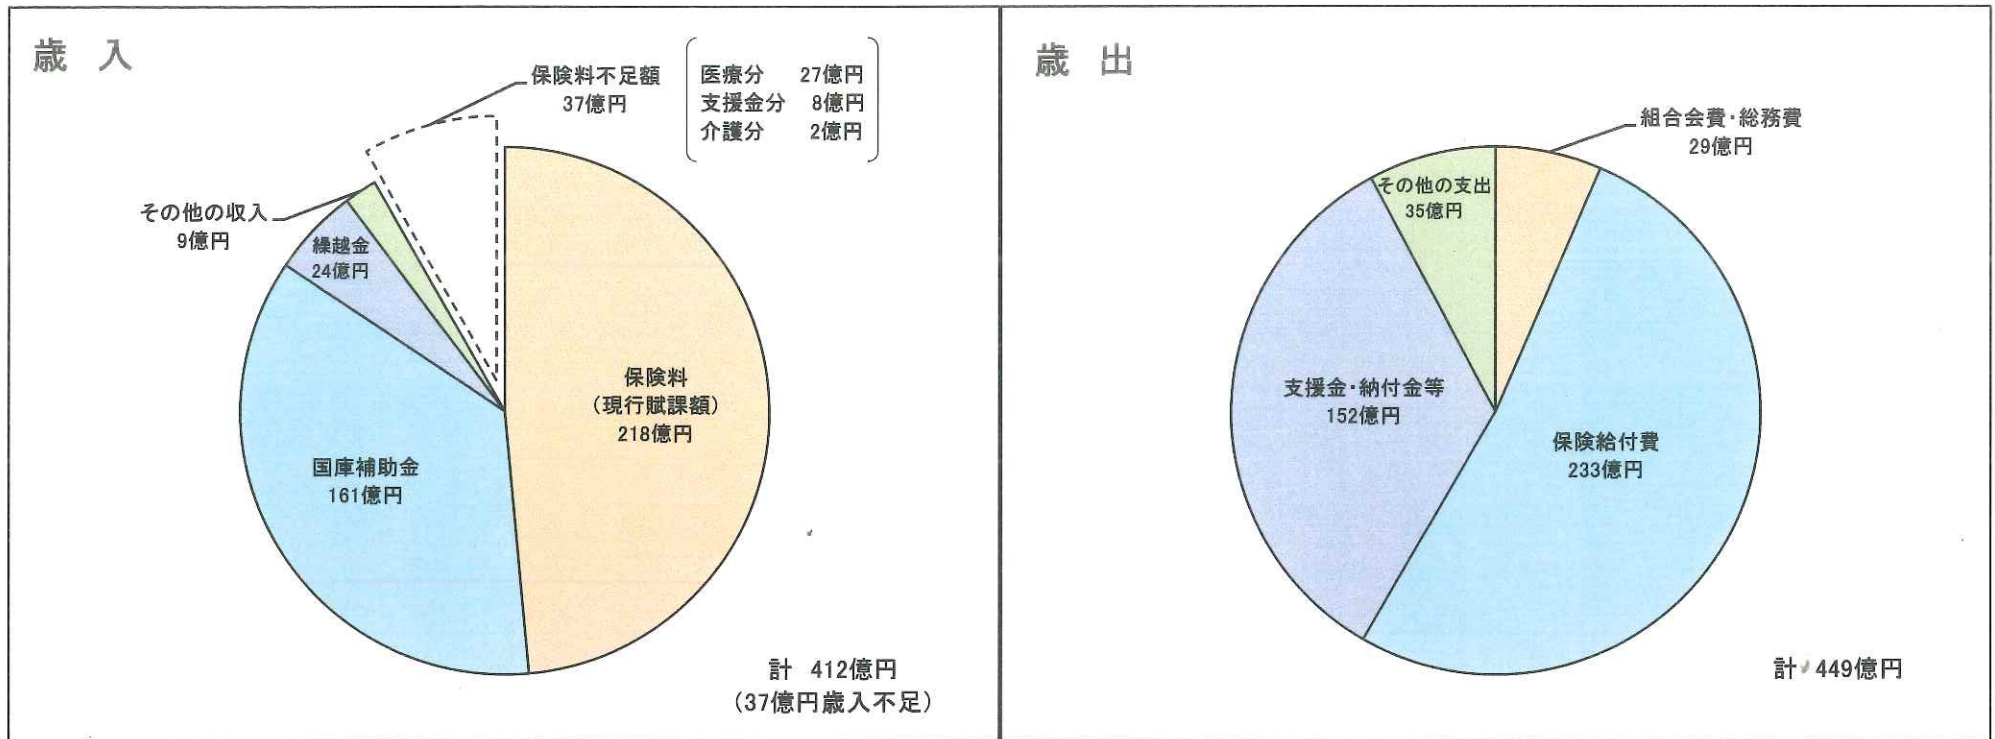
歳　入

保険料不足額
37億円

医療分　27億円
支援金分　8億円
介護分　2億円

その他の収入
9億円

繰越金
24億円

保険料
（現行賦課額）
218億円

国庫補助金
161億円

計　412億円
（37億円歳入不足）

歳　出

組合会費・総務費
29億円

その他の支出
35億円

支援金・納付金等
152億円

保険給付費
233億円

計　449億円